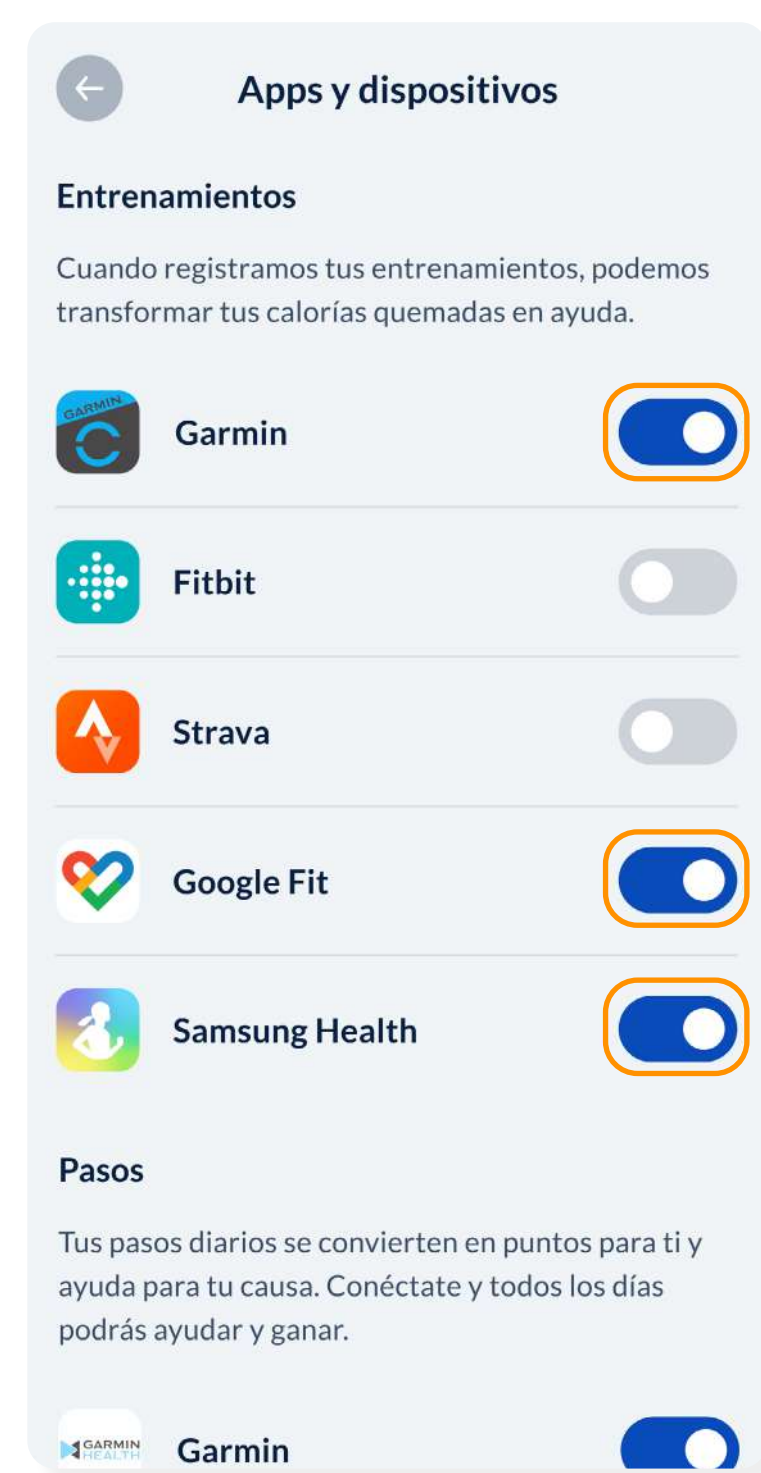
Apps y dispositivos

Entrenamientos

Cuando registramos tus entrenamientos, podemos transformar tus calorías quemadas en ayuda.

GARMIN

Garmin

Fitbit

Strava

Google Fit

Samsung Health

Pasos

Tus pasos diarios se convierten en puntos para ti y ayuda para tu causa. Conéctate y todos los días podrás ayudar y ganar.

GARMIN HEALTH

Garmin